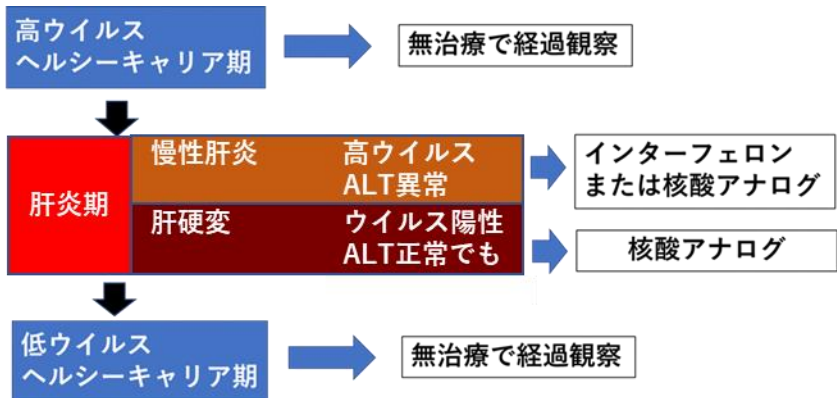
高ウイルス
ヘルシーキャリア期

無治療で経過観察

肝炎期

慢性肝炎　高ウイルス
ALT異常

インターフェロン
または核酸アナログ

肝硬変　ウイルス陽性
ALT正常でも

核酸アナログ

低ウイルス
ヘルシーキャリア期

無治療で経過観察